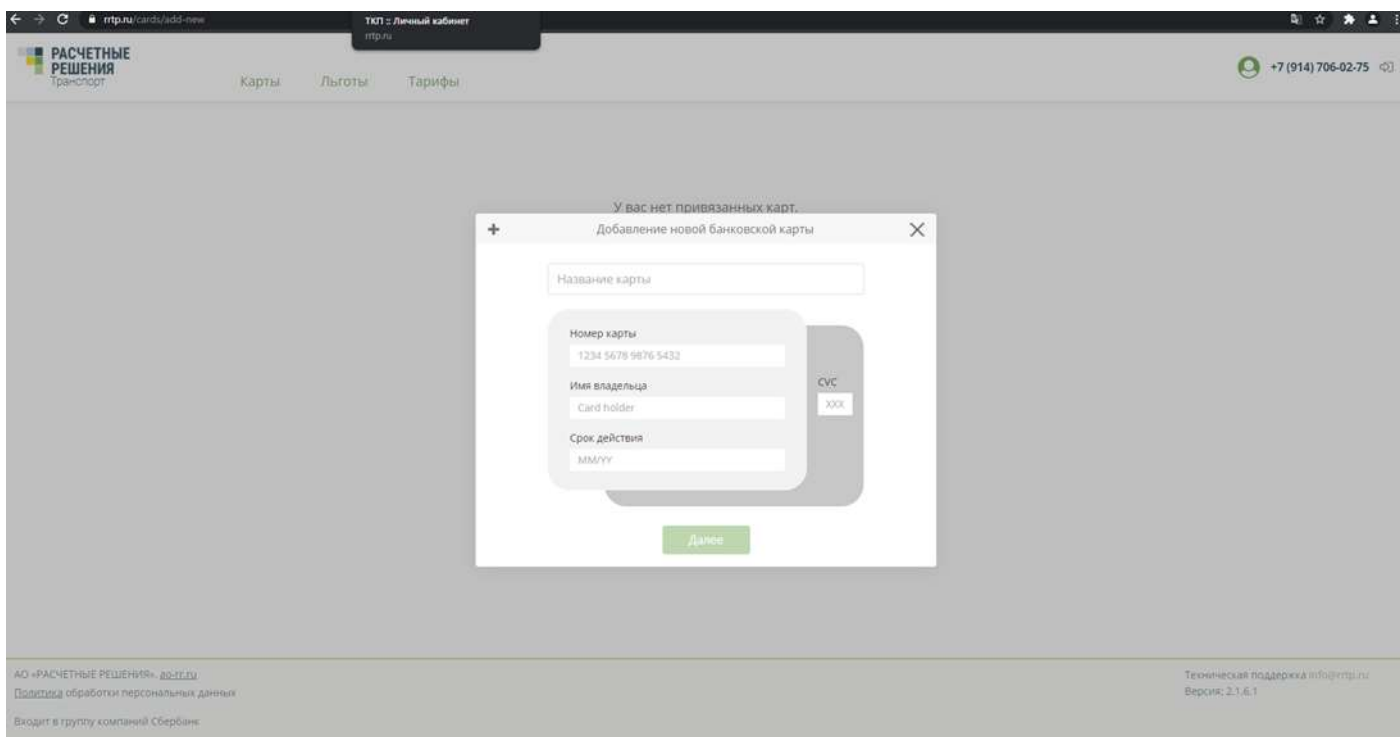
rrtp.ru/cards/add-new

ТКП :: Личный кабинет
rrtp.ru

РАСЧЕТНЫЕ РЕШЕНИЯ Транспорт

Карты Льготы Тарифы

+7 (914) 706-02-75

У вас нет привязанных карт.

+ Добавление новой банковской карты ✕

Название карты

Номер карты
1234 5678 9876 5432

Имя владельца
Card holder

Срок действия
MM/YY

CVC
XXX

Далее

АО «РАСЧЕТНЫЕ РЕШЕНИЯ», ao-rr.ru
Политика обработки персональных данных

Входит в группу компаний Сбербанк

Техническая поддержка info@rrtp.ru
Версия: 2.1.6.1